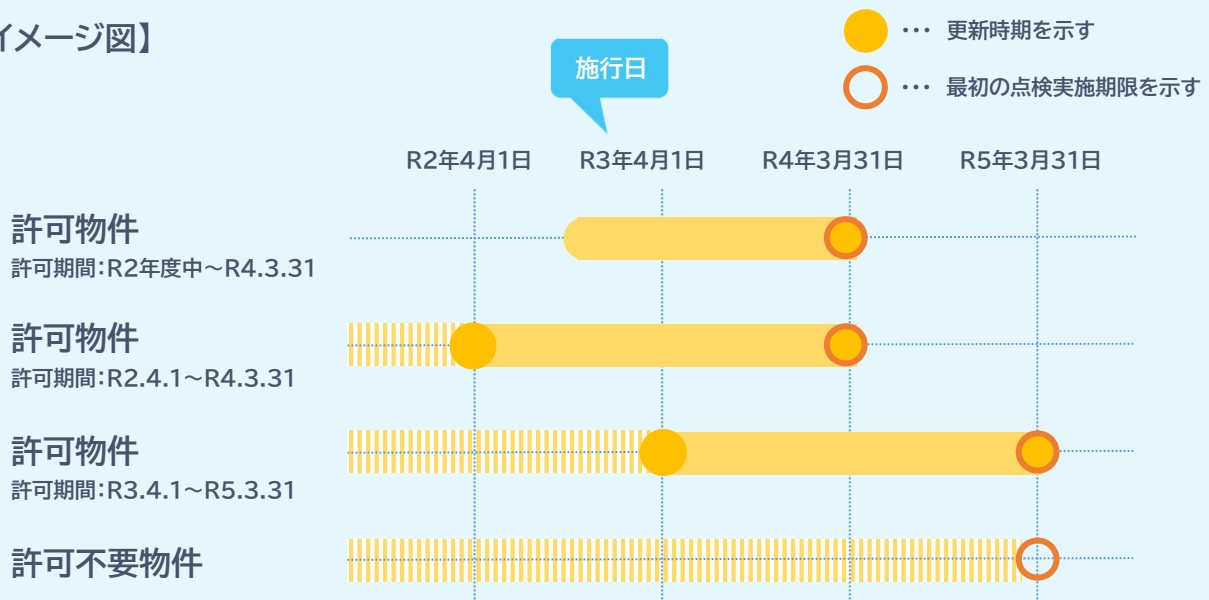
イメージ図】

・・・ 更新時期を示す

・・・ 最初の点検実施期限を示す

施行日

R2年4月1日 R3年4月1日 R4年3月31日 R5年3月31日

許可物件
許可期間:R2年度中～R4.3.31

許可物件
許可期間:R2.4.1～R4.3.31

許可物件
許可期間:R3.4.1～R5.3.31

許可不要物件